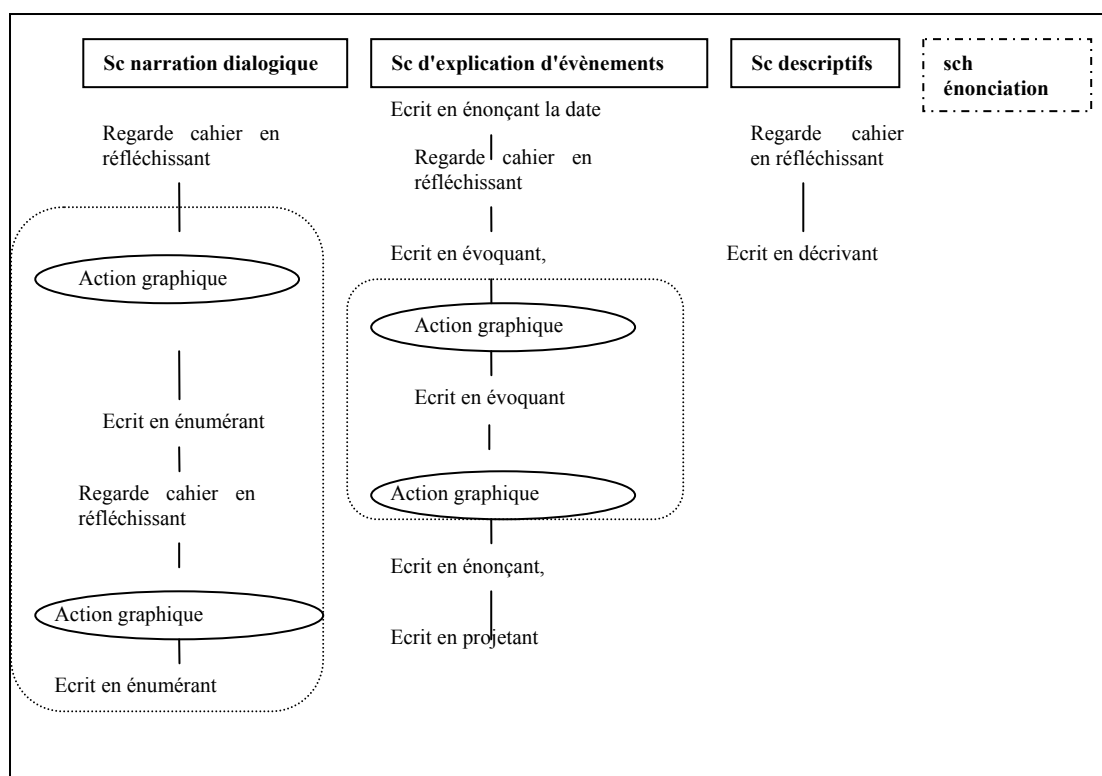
Sc narration dialogique

Regarde cahier en réfléchissant

Action graphique

Ecrit en énumérant

Regarde cahier en réfléchissant

Action graphique

Ecrit en énumérant

Sc d'explication d'évènements

Ecrit en énonçant la date

Regarde cahier en réfléchissant

Ecrit en évoquant,

Action graphique

Ecrit en évoquant

Action graphique

Ecrit en énonçant,

Ecrit en projetant

Sc descriptifs

Regarde cahier en réfléchissant

Ecrit en décrivant

sch énonciation